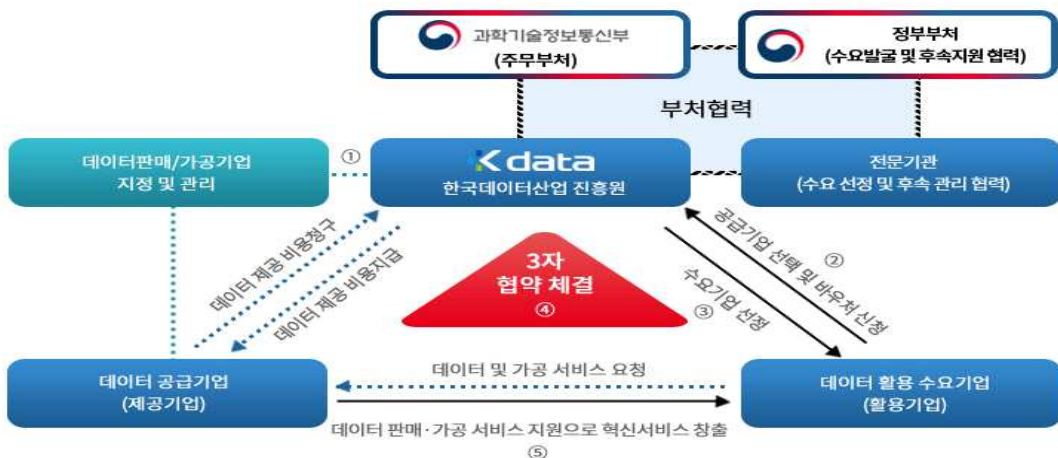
과학기술정보통신부
(주무부처)

정부부처
(수요발굴 및 후속지원 협력)

부처협력

데이터판매/가공기업
지정 및 관리

①

K data
한국데이터산업 진흥원

전문기관
(수요 선정 및 후속 관리 협력)

데이터 제공 비용청구

데이터 제공 비용지급

3자
협약 체결
④

공급기업 선택 및 바우처 신청
②

수요기업 선정
③

데이터 공급기업
(제공기업)

데이터 및 가공 서비스 요청

데이터 활용 수요기업
(활용기업)

데이터 판매·가공 서비스 지원으로 혁신서비스 창출
⑤